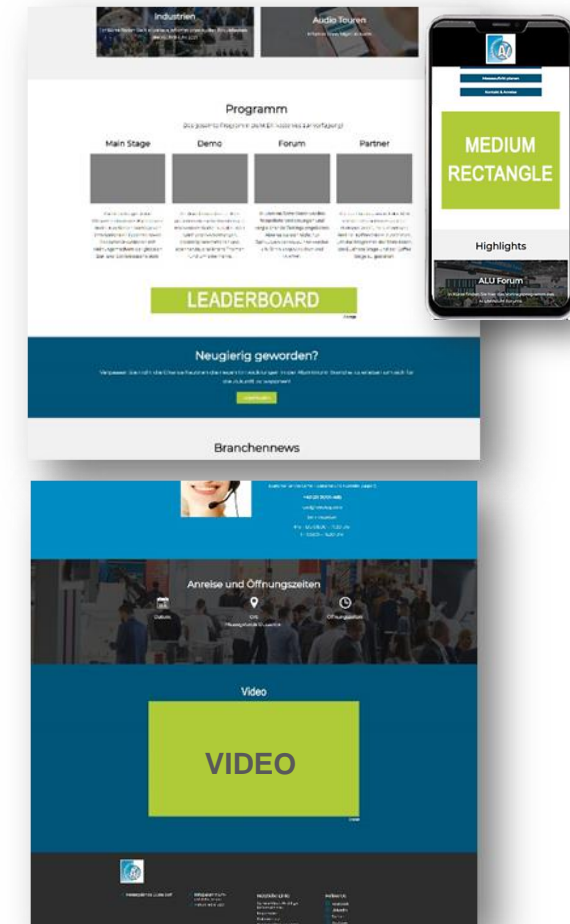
Industrien

Audio Touren

Programm

Main Stage

Demo

Forum

Partner

LEADERBOARD

Neugierig geworden?

Branchennews

MEDIUM RECTANGLE

Highlights

ALU Forum

Anreise und Öffnungszeiten

Datum

Ort

Öffnungszeiten

Video

VIDEO